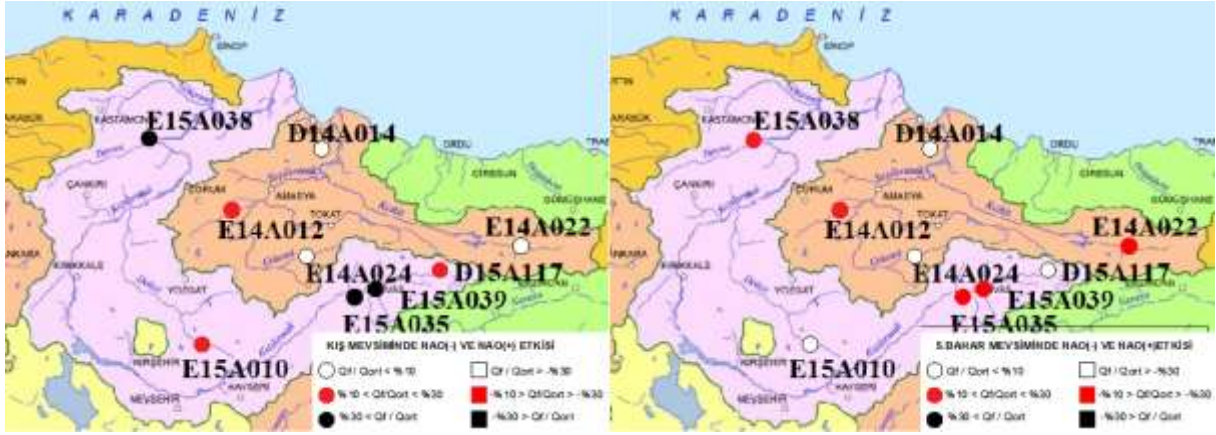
K A R A D E N İ Z

SİNOP
KARABÜK
KASTAMONU
E15A038
D14A014
ORDU
ÇANKIRI
GİRESUN
GÜMÜŞHANE
ÇORUM
AMASYA
TOKAT
E14A012
E14A022
E14A024
D15A117
KIRIKKALE
YOZGAT
SİVAS
E15A039
E15A035
KIRŞEHİR
E15A010
KAYSERİ
NEVŞEHİR
ANKARA

KIŞ MEVSİMİNDE NAO(-) VE NAO(+) ETKİSİ
Qf / Qort < %10
Qf / Qort > -%30
%10 < Qf/Qort < %30
-%10 > Qf/Qort > -%30
%30 < Qf / Qort
-%30 > Qf / Qort

K A R A D E N İ Z

SİNOP
KARABÜK
KASTAMONU
E15A038
D14A014
ORDU
ÇANKIRI
GİRESUN
GÜMÜŞHANE
ÇORUM
AMASYA
TOKAT
E14A012
E14A022
E14A024
D15A117
KIRIKKALE
YOZGAT
E15A039
E15A035
KIRŞEHİR
E15A010
KAYSERİ
NEVŞEHİR
ANKARA

İLKBAHAR MEVSİMİNDE NAO(-) VE NAO(+) ETKİSİ
Qf / Qort < %10
Qf / Qort > -%30
%10 < Qf/Qort < %30
-%10 > Qf/Qort > -%30
%30 < Qf / Qort
-%30 > Qf / Qort